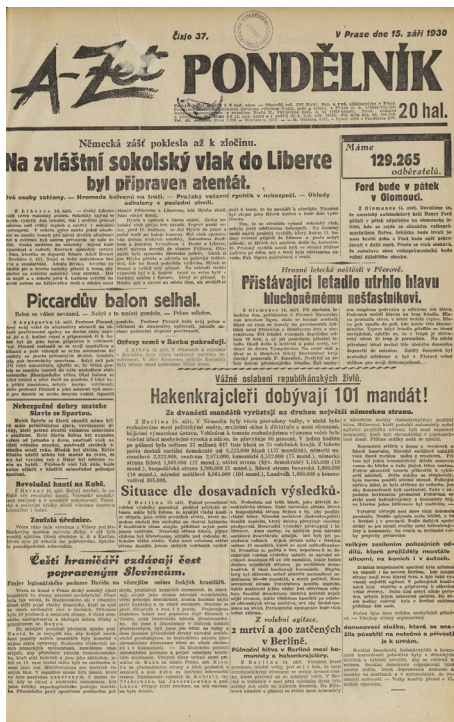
A-Zet PONDĚLNÍK

Číslo 37.

V Praze dne 15. září 1930

20 hal.

Máme 129.265 odběratelů.

Německá zášť poklesla až k zločinu.

Na zvláštní sokolský vlak do Liberce byl připraven atentát.

Dvě osoby zatčeny. — Hromada balvanů na trati. — Pražský večerní rychlík v nebezpečí. — Úklady sokolstvu v poslední chvíli.

Ford bude v pátek v Olomouci.

Piccardův balon selhal.

Hrozné letecké neštěstí v Přerově.

Přistávající letadlo utrhlo hlavu hluchoněmému neštastníkovi.

Nebezpečné dobrý zápasy Slavie ve Sparťanu.

Revoluční hnutí na Kubě.

Zoufalá věrnost.

Vážné oslabení republikánských živlů.

Hakenkrajcleři dobývají 101 mandát!

Ze dvanácti mandátů vyrůstají na druhou největší německou stranu.

Situace dle dosavadních výsledků.

Čeští hraničáři zadávají čest poprávným Hloženům.

Z volební agitace.

2 mrtví a 200 zatčených v Berlíně.

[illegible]